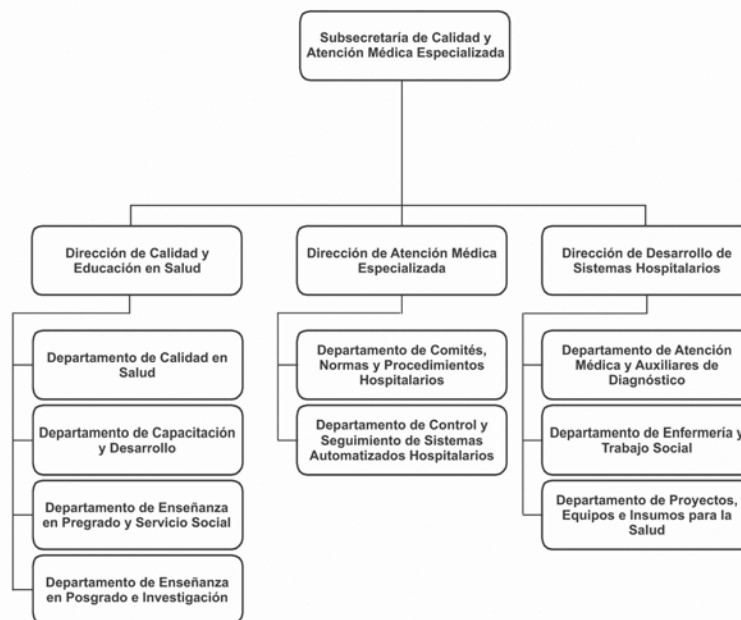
Subsecretaría de Calidad y Atención Médica Especializada

Dirección de Calidad y Educación en Salud

Departamento de Calidad en Salud

Departamento de Capacitación y Desarrollo

Departamento de Enseñanza en Pregrado y Servicio Social

Departamento de Enseñanza en Posgrado e Investigación

Dirección de Atención Médica Especializada

Departamento de Comités, Normas y Procedimientos Hospitalarios

Departamento de Control y Seguimiento de Sistemas Automatizados Hospitalarios

Dirección de Desarrollo de Sistemas Hospitalarios

Departamento de Atención Médica y Auxiliares de Diagnóstico

Departamento de Enfermería y Trabajo Social

Departamento de Proyectos, Equipos e Insumos para la Salud